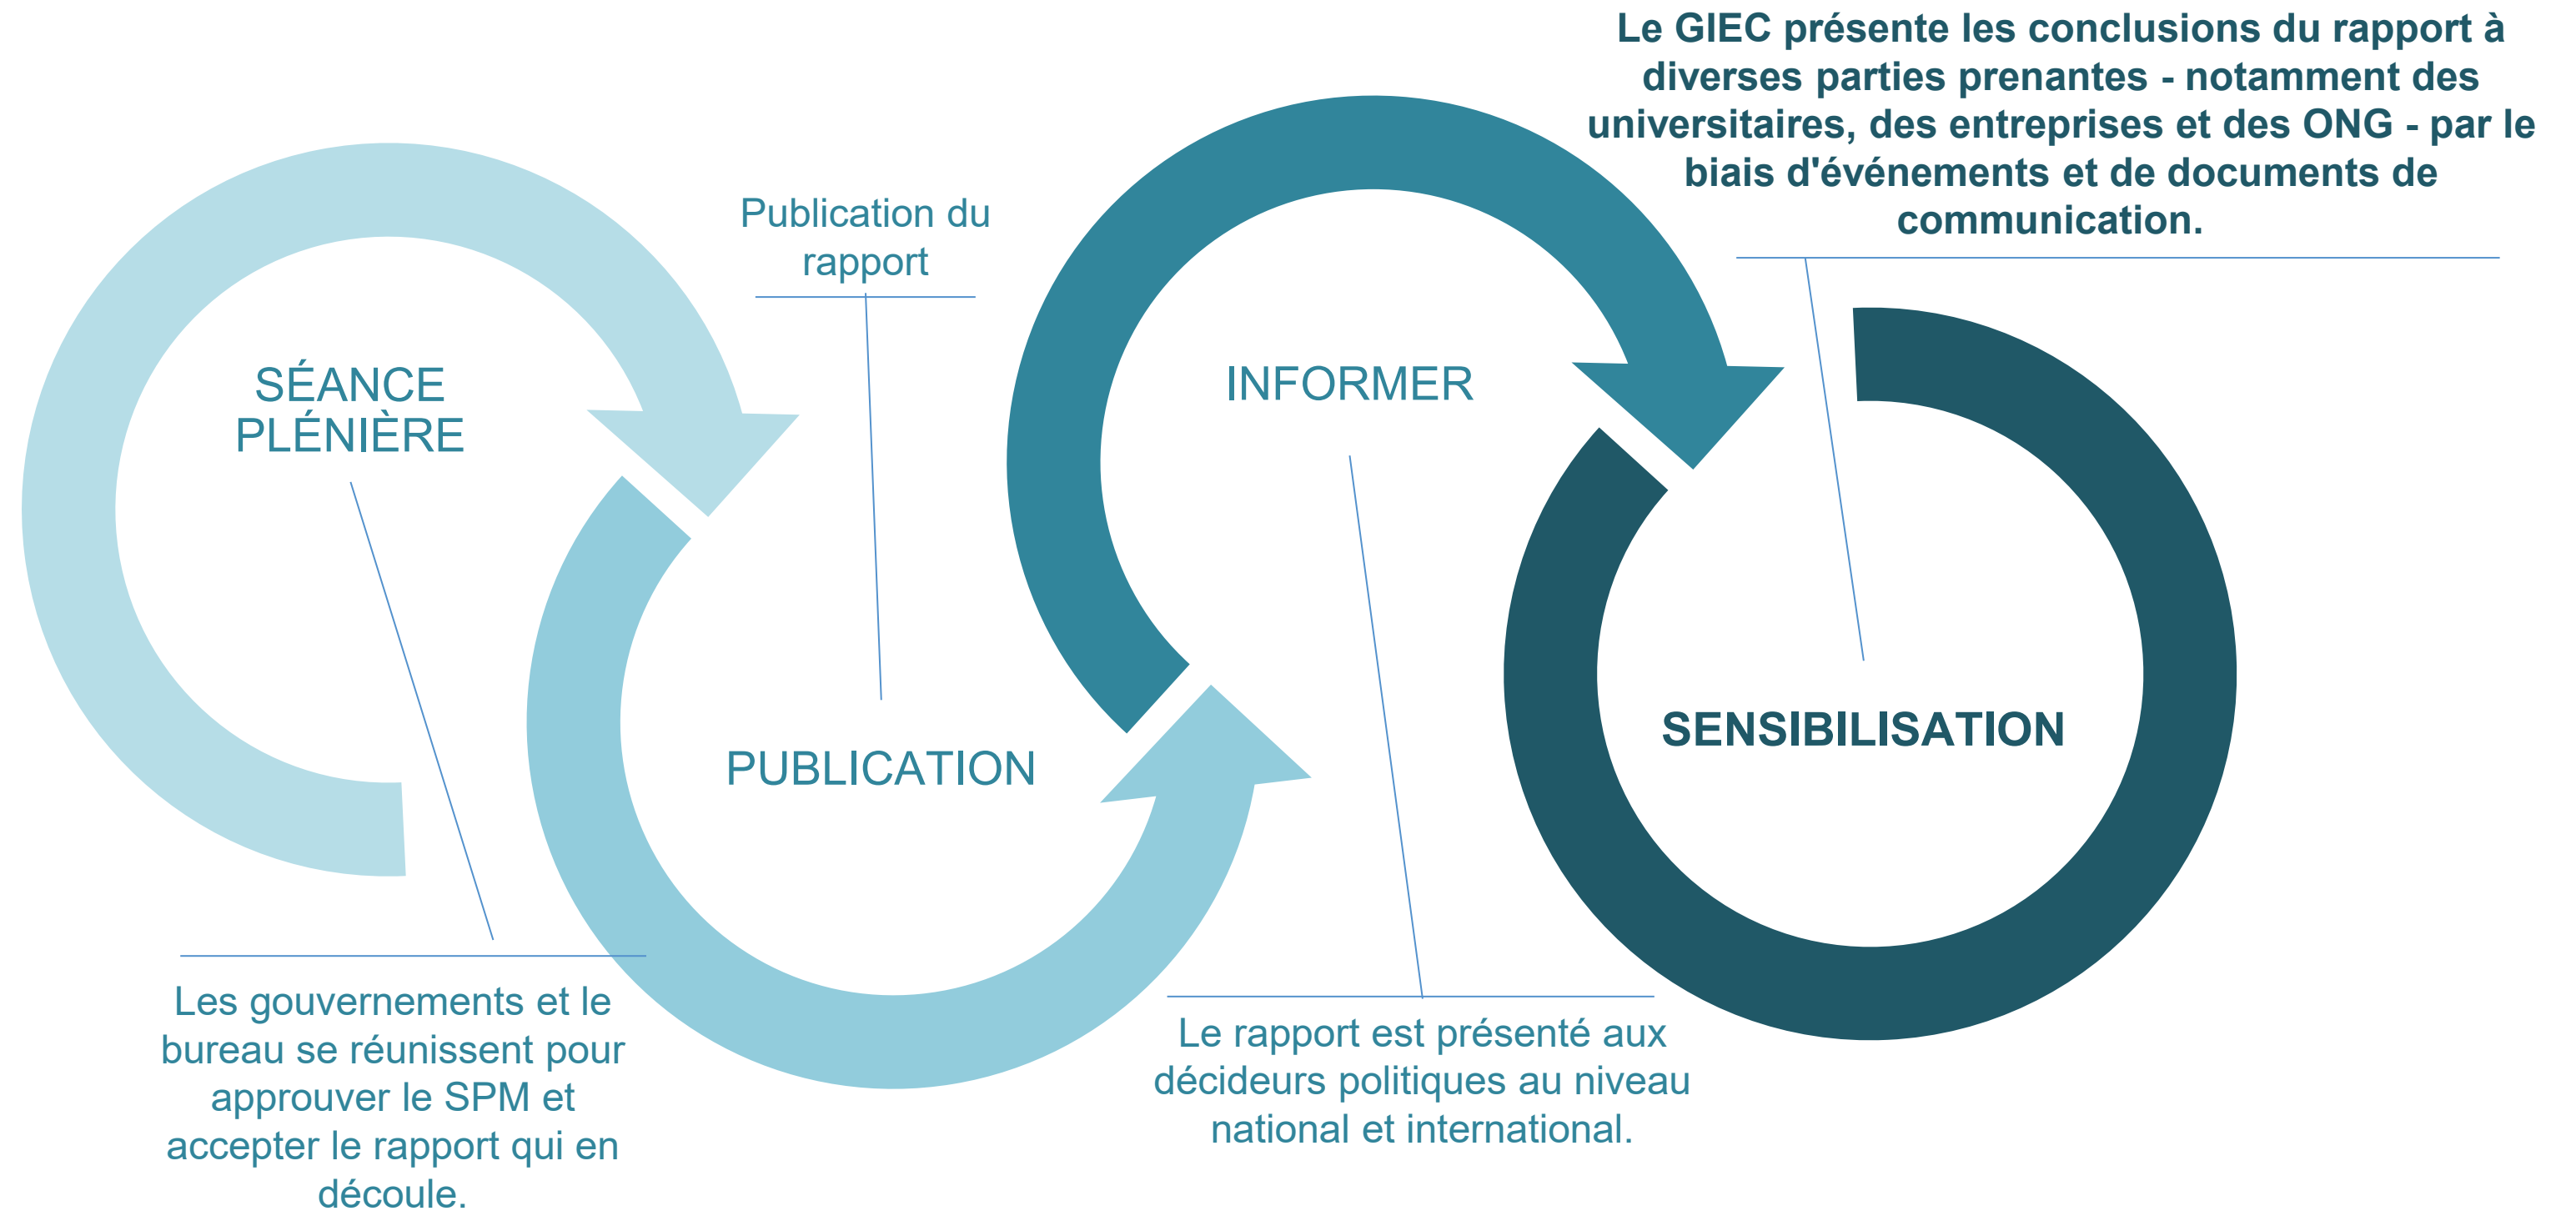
SÉANCE PLÉNIÈRE

Les gouvernements et le bureau se réunissent pour approuver le SPM et accepter le rapport qui en découle.

Publication du rapport

PUBLICATION

INFORMER

Le rapport est présenté aux décideurs politiques au niveau national et international.

Le GIEC présente les conclusions du rapport à diverses parties prenantes - notamment des universitaires, des entreprises et des ONG - par le biais d'événements et de documents de communication.

SENSIBILISATION